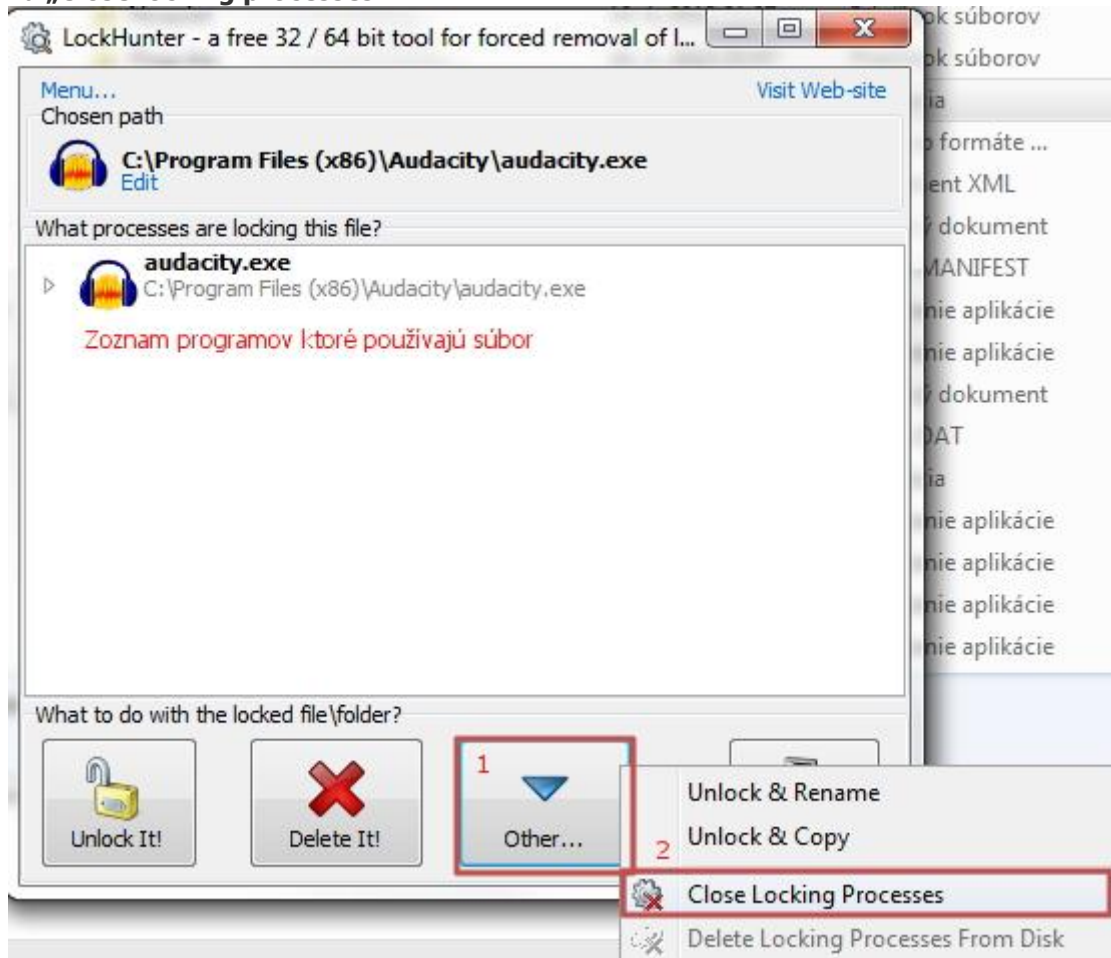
LockHunter - a free 32 / 64 bit tool for forced removal of l...

Menu...
Visit Web-site
Chosen path
C:\Program Files (x86)\Audacity\audacity.exe
Edit

What processes are locking this file?
audacity.exe
C:\Program Files (x86)\Audacity\audacity.exe
Zoznam programov ktoré používajú súbor

What to do with the locked file\folder?
Unlock It!
Delete It!
1
Other...

Unlock & Rename
Unlock & Copy
2
Close Locking Processes
Delete Locking Processes From Disk

k súborov
k súborov
ia
formáte ...
ent XML
dokument
MANIFEST
nie aplikácie
nie aplikácie
dokument
DAT
ia
nie aplikácie
nie aplikácie
nie aplikácie
nie aplikácie